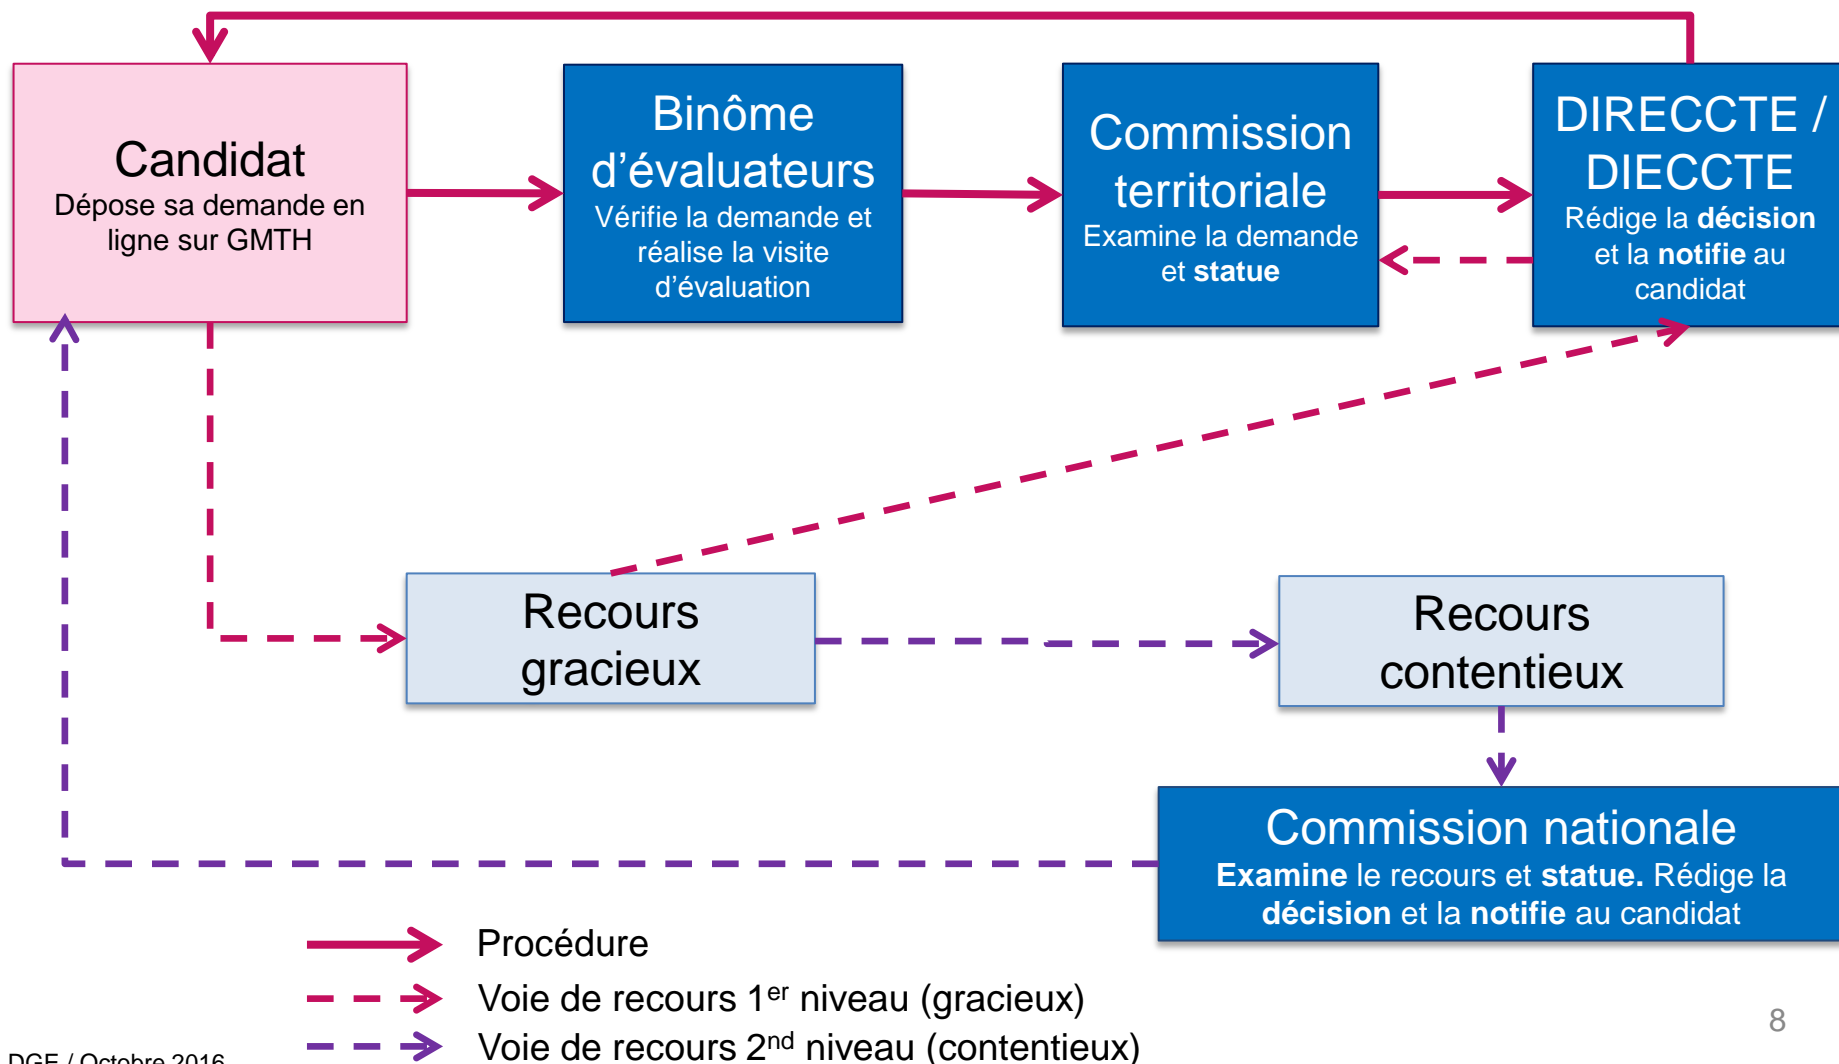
Candidat
Dépose sa demande en ligne sur GMTH

Binôme d'évaluateurs
Vérifie la demande et réalise la visite d'évaluation

Commission territoriale
Examine la demande et statue

DIRECCTE / DIECCTE
Rédige la décision et la notifie au candidat

Recours gracieux

Recours contentieux

Commission nationale
Examine le recours et statue. Rédige la décision et la notifie au candidat

Procédure
Voie de recours 1$^{er}$ niveau (gracieux)
Voie de recours 2$^{nd}$ niveau (contentieux)

DGE / Octobre 2016

8